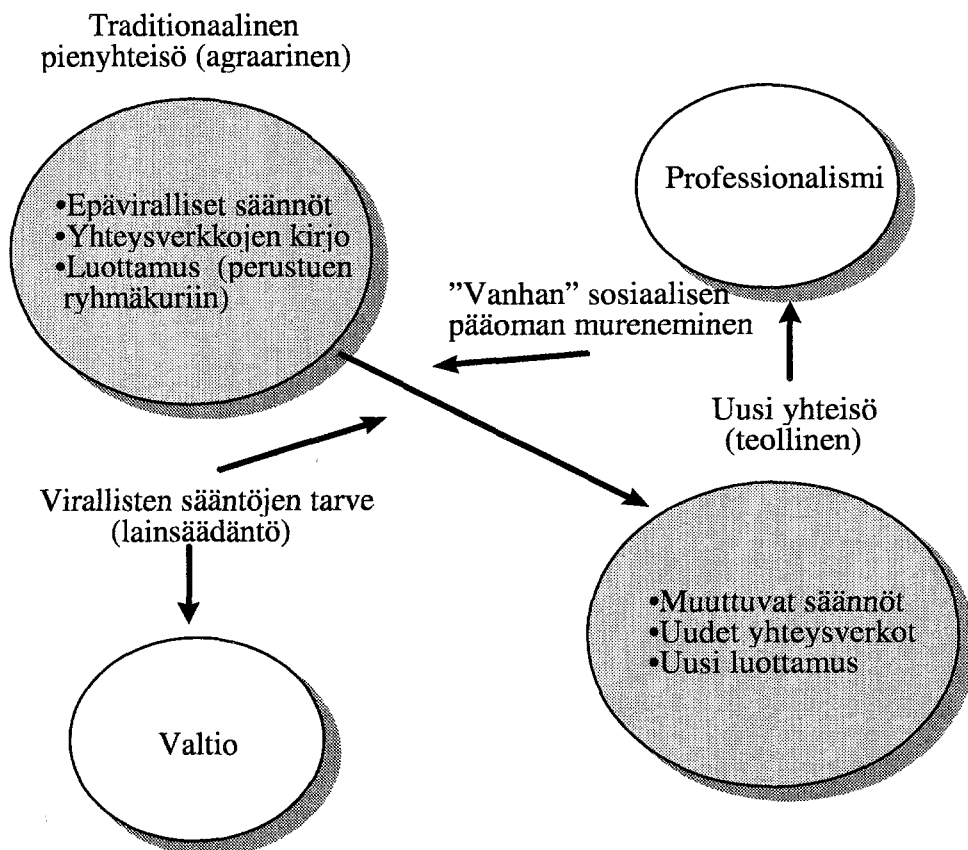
Traditionaalinen pienyhteisö (agraarinen)

•Epäviralliset säännöt
•Yhteysverkkojen kirjo
•Luottamus (perustuen ryhmäkuriin)

Professionalismi

"Vanhan" sosiaalisen pääoman mureneminen

Uusi yhteisö (teollinen)

Virallisten sääntöjen tarve (lainsäädäntö)

•Muuttuvat säännöt
•Uudet yhteysverkot
•Uusi luottamus

Valtio